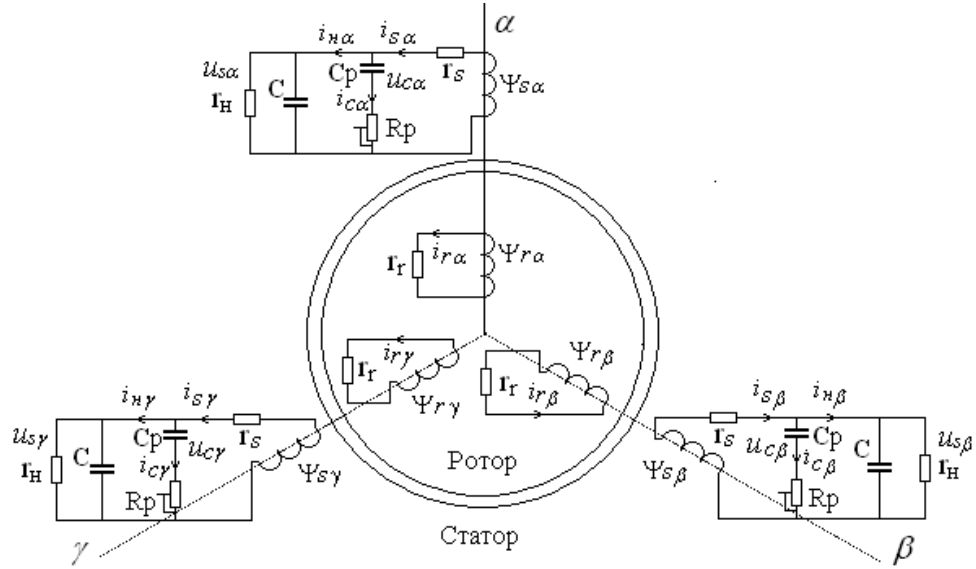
$\alpha$

$i_{н\alpha}$ $i_{s\alpha}$

$u_{s\alpha}$ $r_н$ C Cp $u_{c\alpha}$ $r_s$ $\Psi_{s\alpha}$ $i_{c\alpha}$ Rp

$r_r$ $i_{r\alpha}$ $\Psi_{r\alpha}$

$r_r$ $i_{r\gamma}$ $\Psi_{r\gamma}$ $r_r$ $i_{r\beta}$ $\Psi_{r\beta}$

$i_{н\gamma}$ $i_{s\gamma}$

$u_{s\gamma}$ $r_н$ C Cp $u_{c\gamma}$ $r_s$ $i_{c\gamma}$ Rp $\Psi_{s\gamma}$

$i_{s\beta}$ $i_{н\beta}$

$\Psi_{s\beta}$ $r_s$ $u_{c\beta}$ Cp $i_{c\beta}$ C $u_{s\beta}$ $r_н$ Rp

Ротор

Статор

$\gamma$

$\beta$